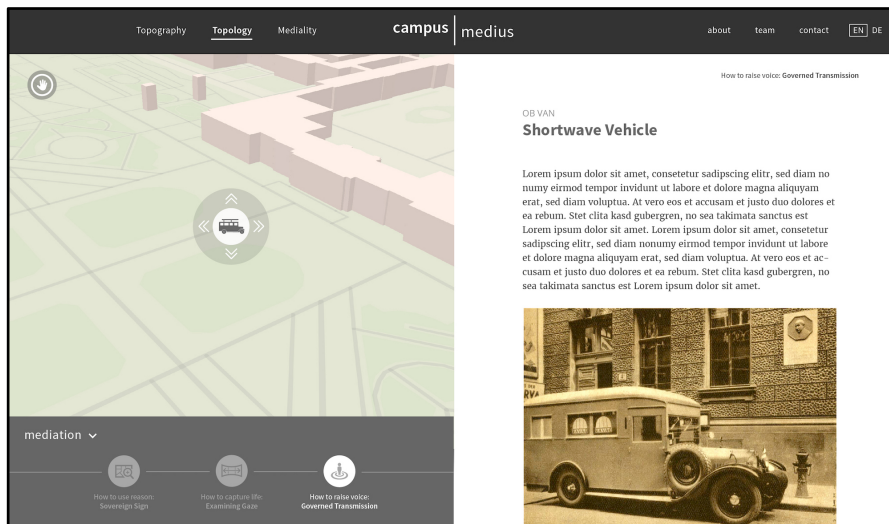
Topography Topology Mediality

campus | medius

about team contact EN DE

How to raise voice: Governed Transmission

OB VAN

Shortwave Vehicle

Lorem ipsum dolor sit amet, consetetur sadipscing elitr, sed diam no numy eirmod tempor invidunt ut labore et dolore magna aliquyam erat, sed diam voluptua. At vero eos et accusam et justo duo dolores et ea rebum. Stet clita kasd gubergren, no sea takimata sanctus est Lorem ipsum dolor sit amet. Lorem ipsum dolor sit amet, consetetur sadipscing elitr, sed diam nonumy eirmod tempor invidunt ut labore et dolore magna aliquyam erat, sed diam voluptua. At vero eos et accusam et justo duo dolores et ea rebum. Stet clita kasd gubergren, no sea takimata sanctus est Lorem ipsum dolor sit amet.

mediation

How to use reason: Sovereign Sign

How to capture life: Examining Gaze

How to raise voice: Governed Transmission